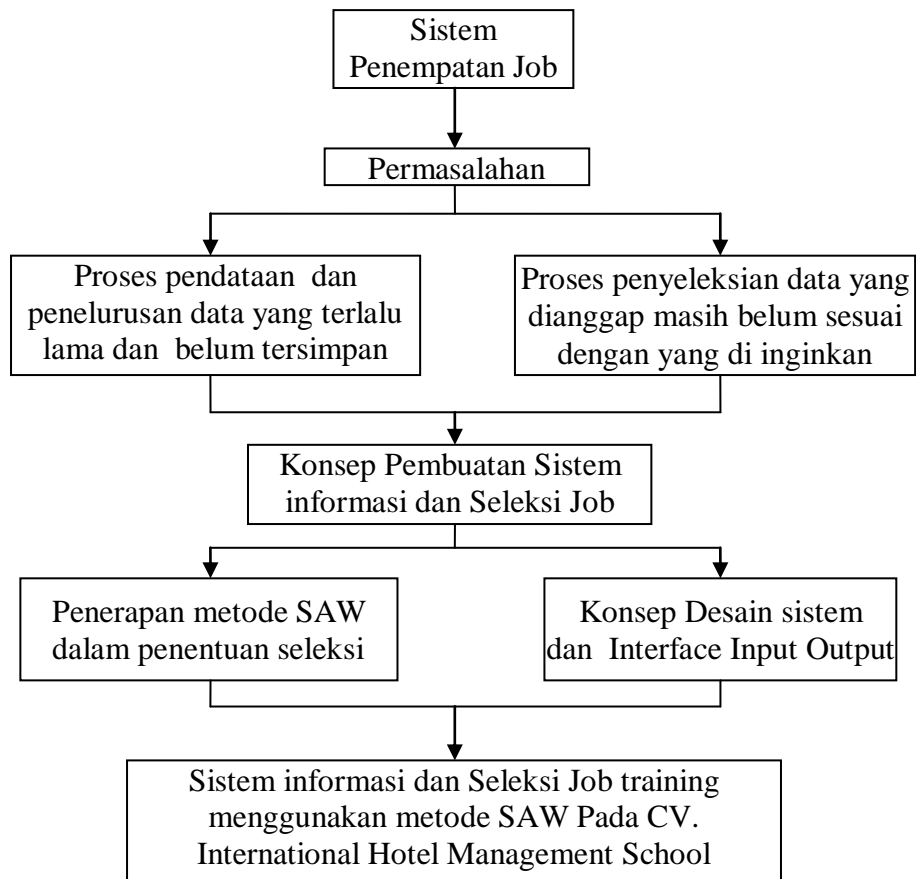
Sistem Penempatan Job

Permasalahan

Proses pendataan dan penelurusan data yang terlalu lama dan belum tersimpan

Proses penyeleksian data yang dianggap masih belum sesuai dengan yang di inginkan

Konsep Pembuatan Sistem informasi dan Seleksi Job

Penerapan metode SAW dalam penentuan seleksi

Konsep Desain sistem dan Interface Input Output

Sistem informasi dan Seleksi Job training menggunakan metode SAW Pada CV. International Hotel Management School